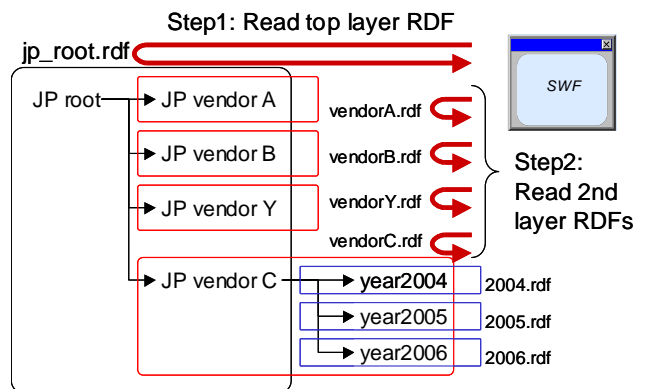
Step1: Read top layer RDF

jp_root.rdf

SWF

JP root

JP vendor A

vendorA.rdf

JP vendor B

vendorB.rdf

JP vendor Y

vendorY.rdf

vendorC.rdf

Step2: Read 2nd layer RDFs

JP vendor C

year2004

2004.rdf

year2005

2005.rdf

year2006

2006.rdf